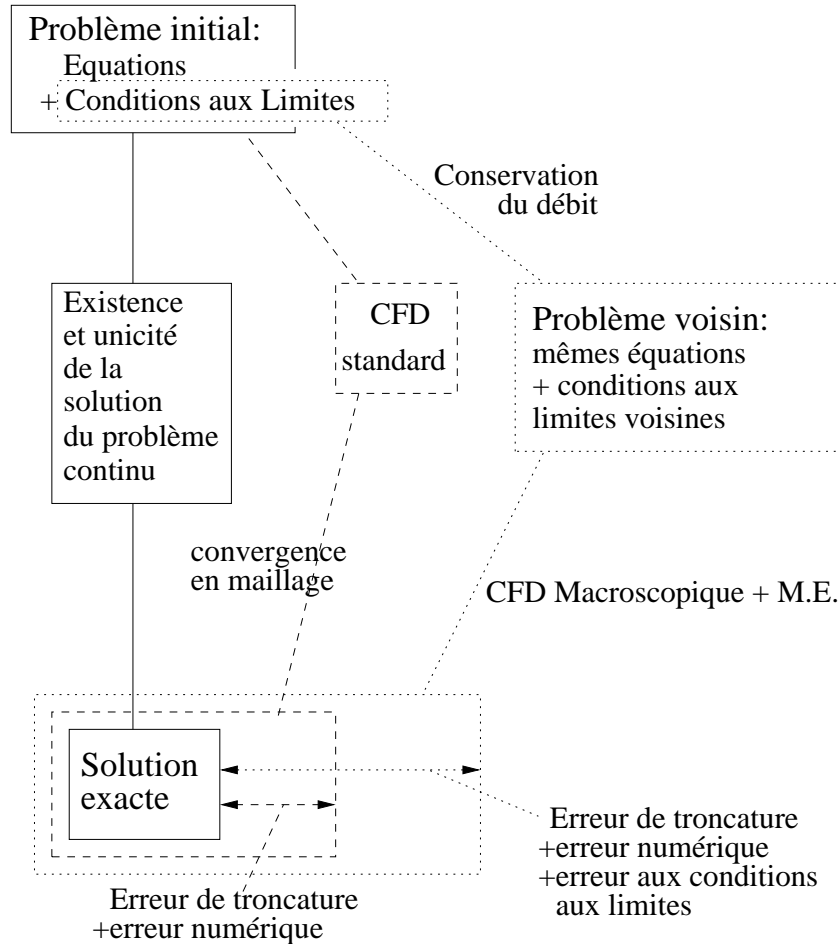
Problème initial:
Equations
+ Conditions aux Limites

Conservation du débit

Existence et unicité de la solution du problème continu

CFD standard

Problème voisin:
mêmes équations
+ conditions aux limites voisines

convergence en maillage

CFD Macroscopique + M.E.

Solution exacte

Erreur de troncature
+erreur numérique
+erreur aux conditions aux limites

Erreur de troncature
+erreur numérique